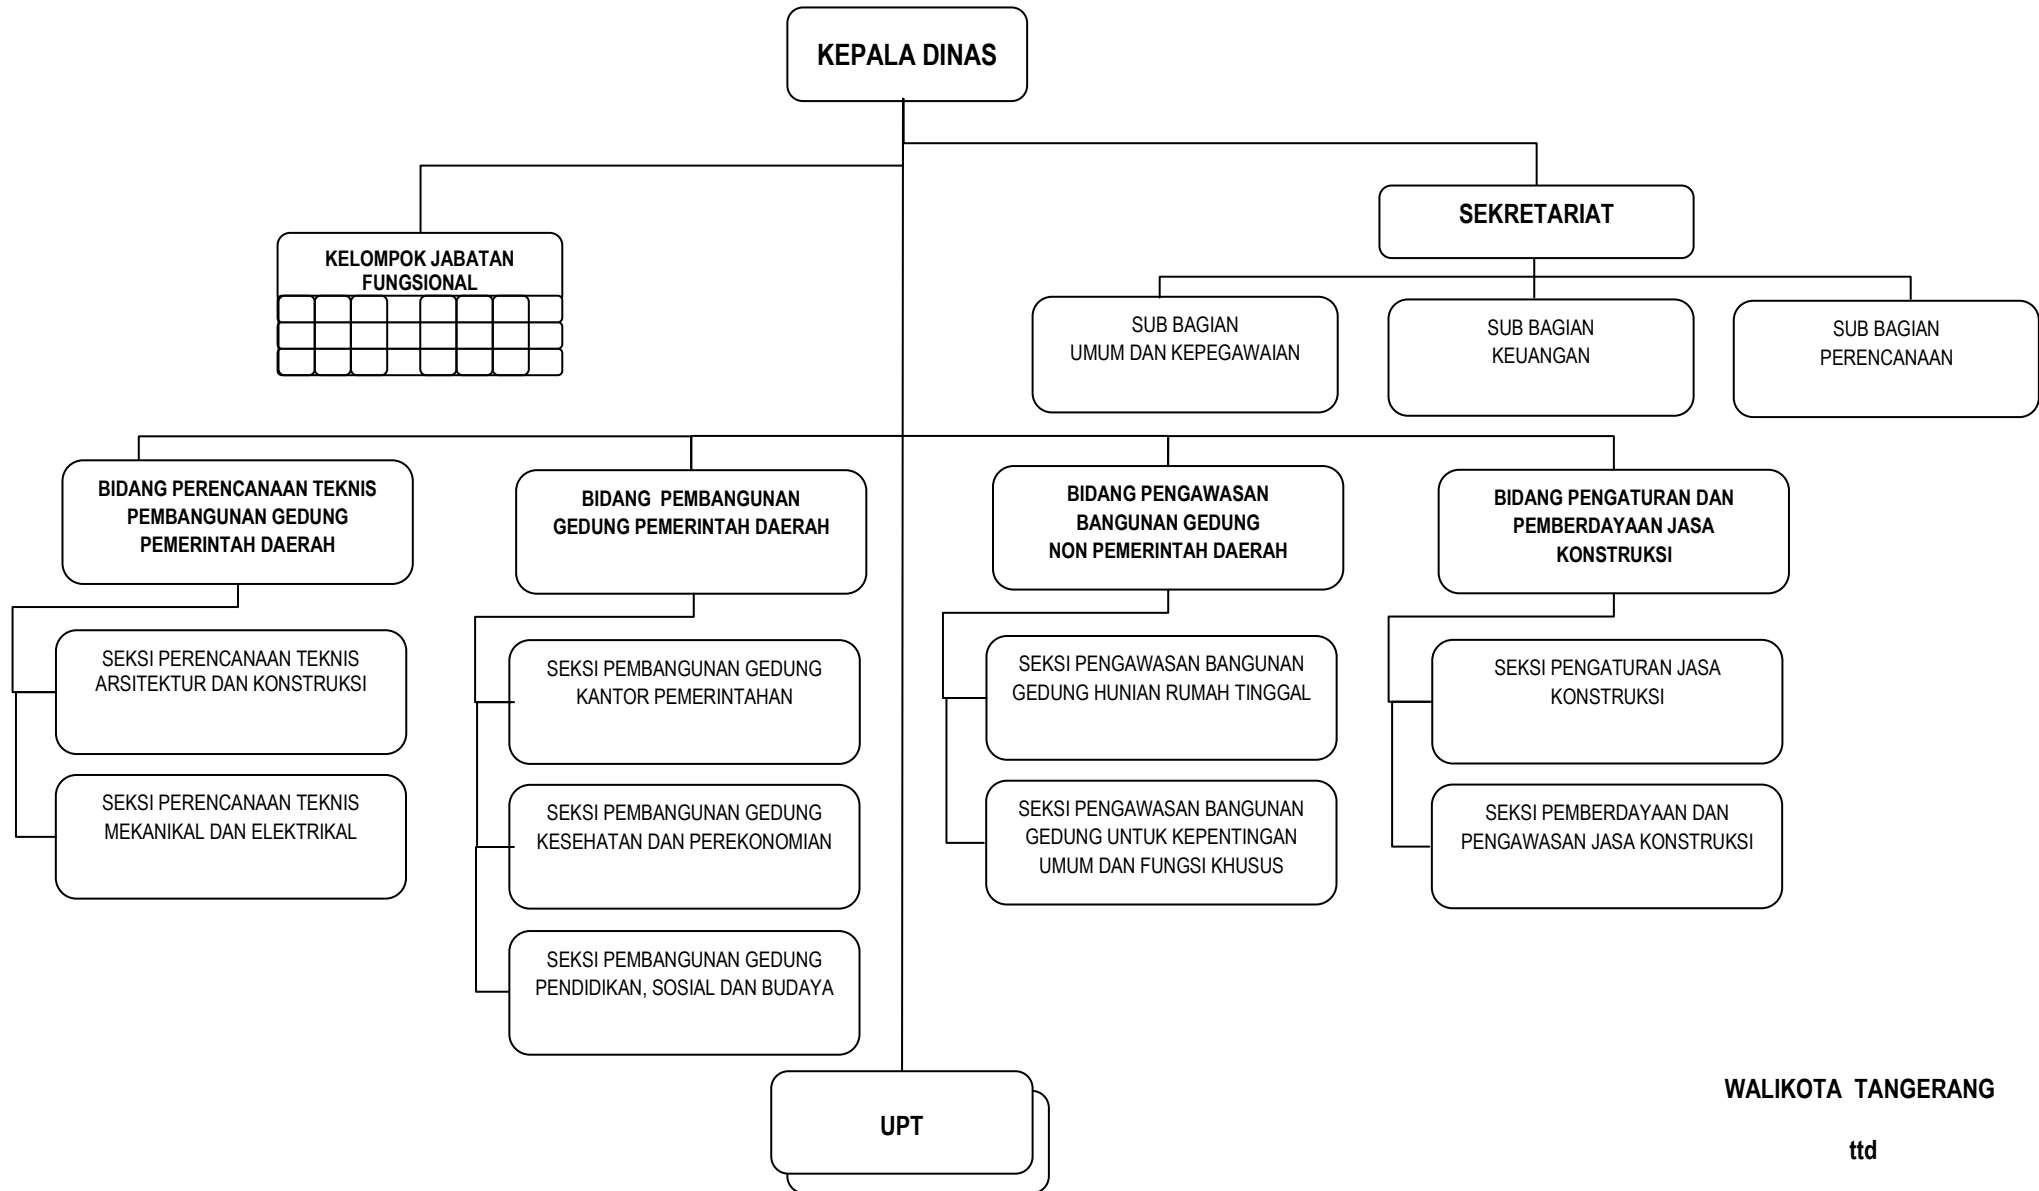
KEPALA DINAS

KELOMPOK JABATAN FUNGSIONAL

SEKRETARIAT

SUB BAGIAN UMUM DAN KEPEGAWAIAN

SUB BAGIAN KEUANGAN

SUB BAGIAN PERENCANAAN

BIDANG PERENCANAAN TEKNIS PEMBANGUNAN GEDUNG PEMERINTAH DAERAH

SEKSI PERENCANAAN TEKNIS ARSITEKTUR DAN KONSTRUKSI

SEKSI PERENCANAAN TEKNIS MEKANIKAL DAN ELEKTRIKAL

BIDANG PEMBANGUNAN GEDUNG PEMERINTAH DAERAH

SEKSI PEMBANGUNAN GEDUNG KANTOR PEMERINTAHAN

SEKSI PEMBANGUNAN GEDUNG KESEHATAN DAN PEREKONOMIAN

SEKSI PEMBANGUNAN GEDUNG PENDIDIKAN, SOSIAL DAN BUDAYA

BIDANG PENGAWASAN BANGUNAN GEDUNG NON PEMERINTAH DAERAH

SEKSI PENGAWASAN BANGUNAN GEDUNG HUNIAN RUMAH TINGGAL

SEKSI PENGAWASAN BANGUNAN GEDUNG UNTUK KEPENTINGAN UMUM DAN FUNGSI KHUSUS

BIDANG PENGATURAN DAN PEMBERDAYAAN JASA KONSTRUKSI

SEKSI PENGATURAN JASA KONSTRUKSI

SEKSI PEMBERDAYAAN DAN PENGAWASAN JASA KONSTRUKSI

UPT

WALIKOTA TANGERANG

ttd